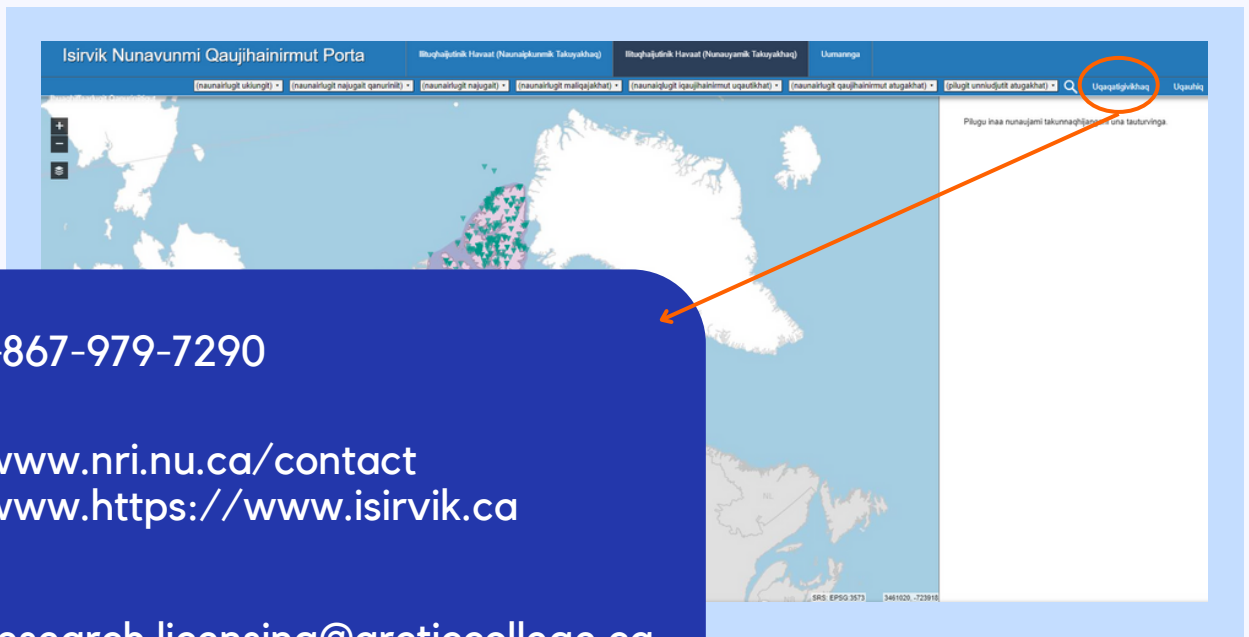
Isirvik Nunavunmi Qaujihainirmut Porta

Ilituqhaijutinik Havaat (Naunaipkunmik Takuyakhaq)

Ilituqhaijutinik Havaat (Nunauyamik Takuyakhaq)

Uumannga

(naunairlugit ukiungit) ▾ (naunairlugit najugait qanurinilt) ▾ (naunairlugit najugait) ▾ (naunairlugit maliqajakhat) ▾ (naunaiqlugit iqaujihainirmut uqautikhat) ▾ (naunairlugit qaujihainirmut atugakhat) ▾ (pilugit unniudjutit atugakhat) ▾

Uqaqatigivikhaq

Uqauhiq

Pilugu inaa nunaujami takunnaqhijangani una tauturvinga.

SRS: EPSG:3573

3461020, -723918

+867-979-7290

www.nri.nu.ca/contact
www.https://www.isirvik.ca

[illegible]esearch.licensing@arcticcollege.ca